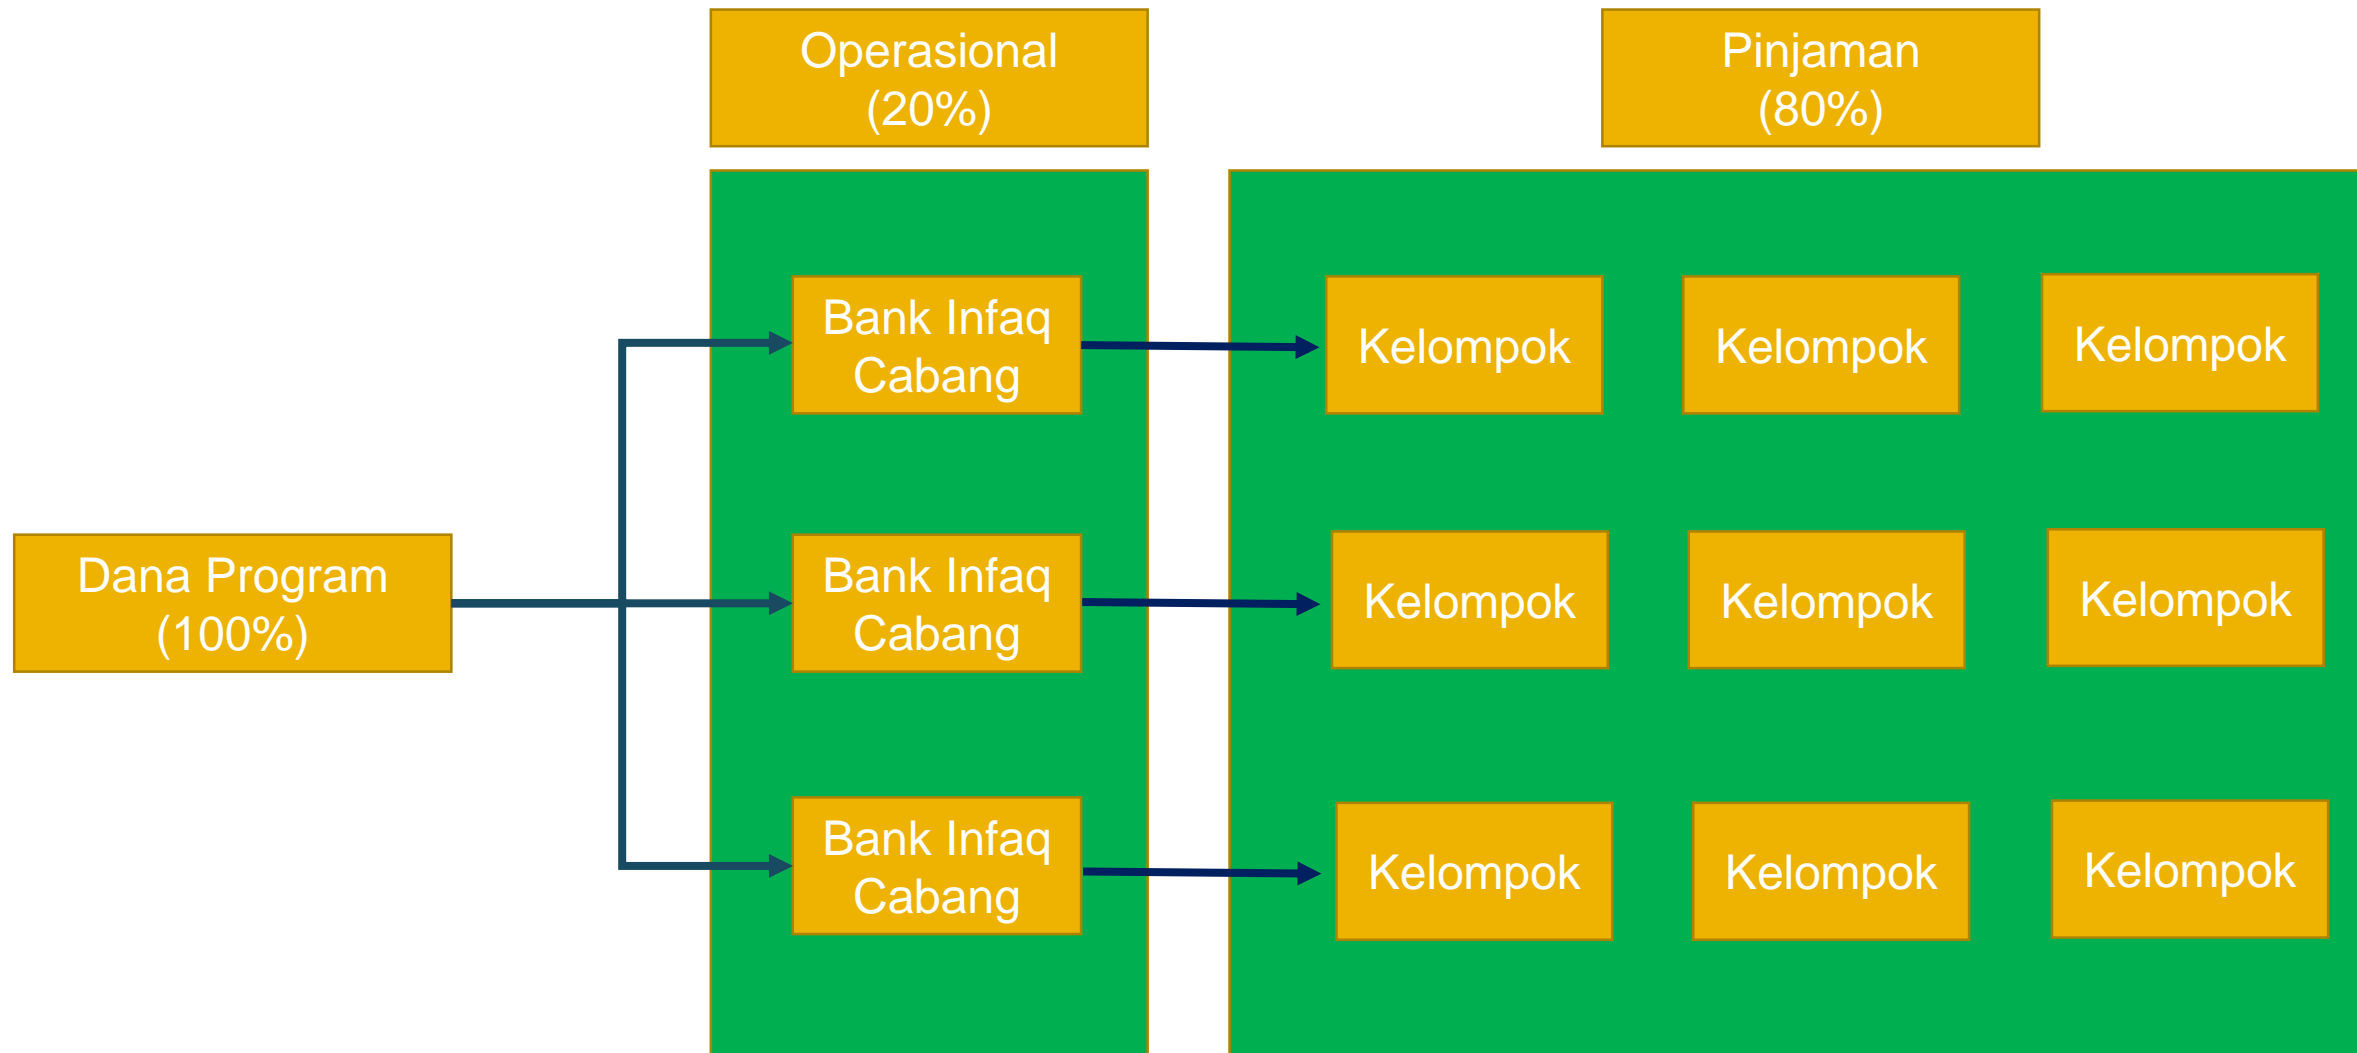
Operasional
(20%)

Pinjaman
(80%)

Dana Program
(100%)

Bank Infaq Cabang

Bank Infaq Cabang

Bank Infaq Cabang

Kelompok

Kelompok

Kelompok

Kelompok

Kelompok

Kelompok

Kelompok

Kelompok

Kelompok